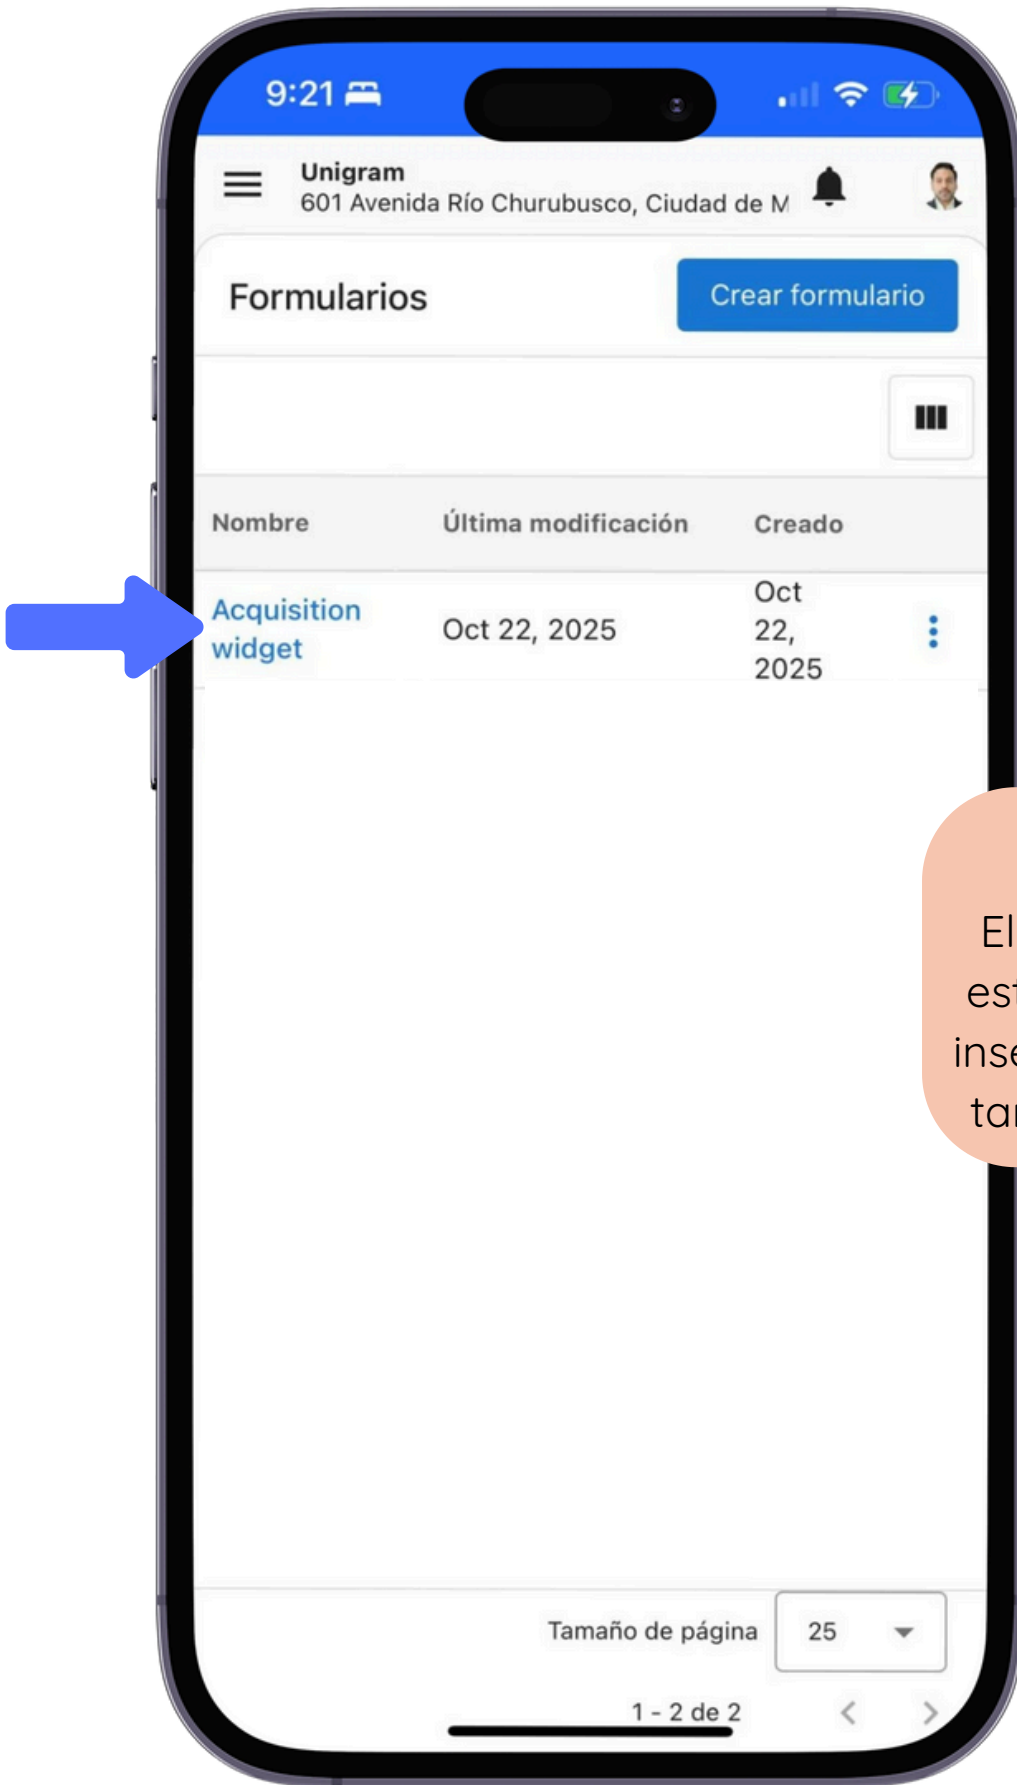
9:21

Unigram
601 Avenida Río Churubusco, Ciudad de M

Formularios

Crear formulario

| Nombre | Última modificación | Creado |
|---|---|---|
| Acquisition widget | Oct 22, 2025 | Oct 22, 2025 |

El
est
inse
ta

Tamaño de página 25

1 - 2 de 2